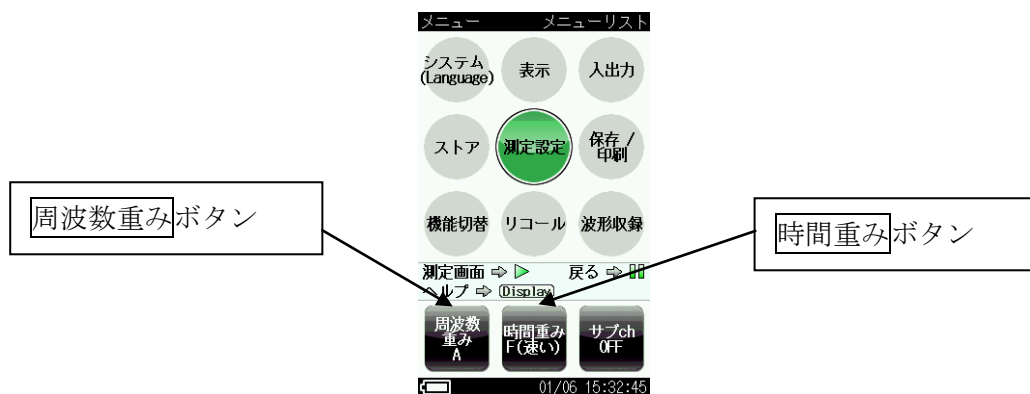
メニュー　メニューリスト

システム (Language)

表示

入出力

ストア

測定設定

保存/印刷

機能切替

リコール

波形収録

測定画面 ⇨ ▷　戻る ⇨ ⏸

ヘルプ ⇨ Display

周波数重み A

時間重み F(速い)

サブch OFF

01/06 15:32:45

周波数重みボタン

時間重みボタン